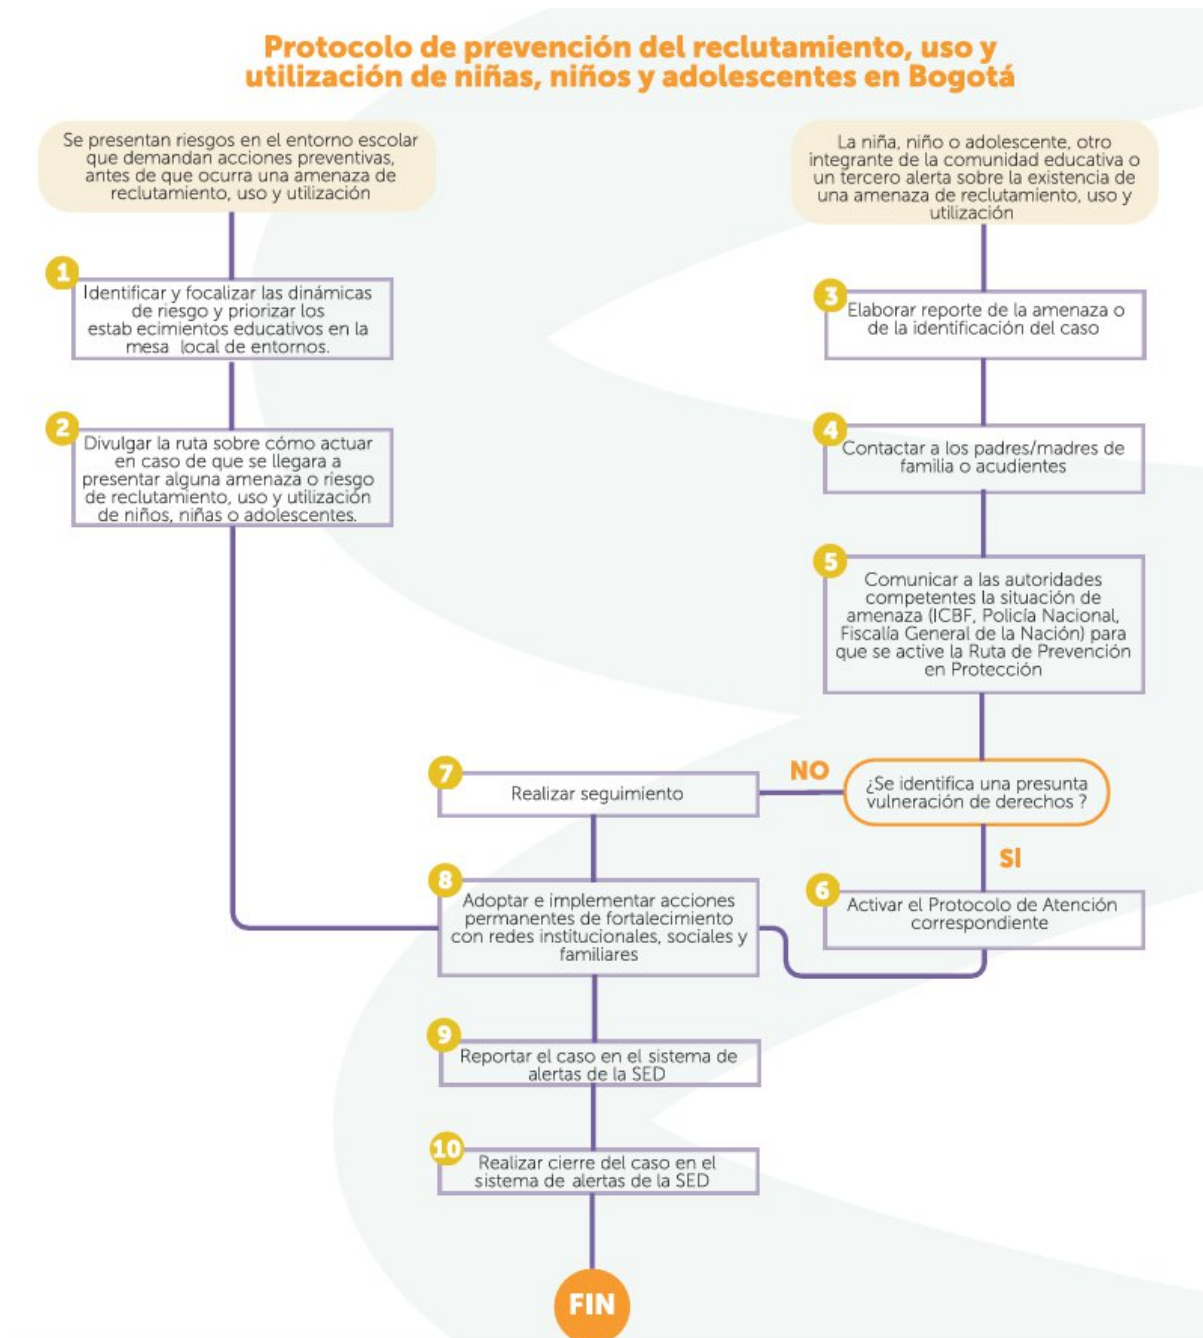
Protocolo de prevención del reclutamiento, uso y utilización de niñas, niños y adolescentes en Bogotá

Se presentan riesgos en el entorno escolar que demandan acciones preventivas, antes de que ocurra una amenaza de reclutamiento, uso y utilización

La niña, niño o adolescente, otro integrante de la comunidad educativa o un tercero alerta sobre la existencia de una amenaza de reclutamiento, uso y utilización

1 Identificar y focalizar las dinámicas de riesgo y priorizar los estab ecimientos educativos en la mesa local de entornos.

2 Divulgar la ruta sobre cómo actuar en caso de que se llegara a presentar alguna amenaza o riesgo de reclutamiento, uso y utilización de niños, niñas o adolescentes.

3 Elaborar reporte de la amenaza o de la identificación del caso

4 Contactar a los padres/madres de familia o acudientes

5 Comunicar a las autoridades competentes la situación de amenaza (ICBF, Policía Nacional, Fiscalía General de la Nación) para que se active la Ruta de Prevención en Protección

¿Se identifica una presunta vulneración de derechos ?

NO

7 Realizar seguimiento

SI

6 Activar el Protocolo de Atención correspondiente

8 Adoptar e implementar acciones permanentes de fortalecimiento con redes institucionales, sociales y familiares

9 Reportar el caso en el sistema de alertas de la SED

10 Realizar cierre del caso en el sistema de alertas de la SED

FIN